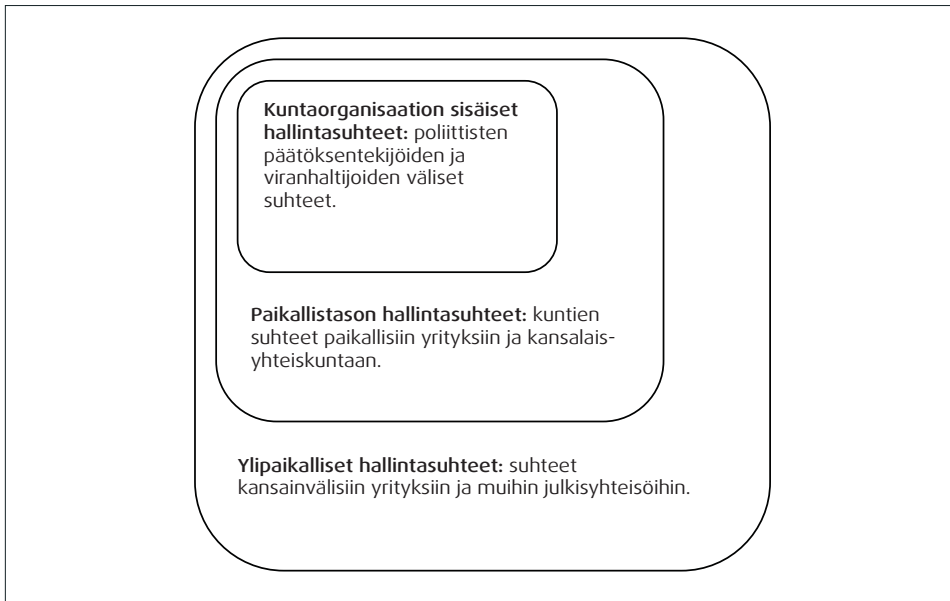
**Kuntaorganisaation sisäiset hallintasuhteet:** poliittisten päätöksentekijöiden ja viranhaltijoiden väliset suhteet.

**Paikallistason hallintasuhteet:** kuntien suhteet paikallisiin yrityksiin ja kansalaisyhteiskuntaan.

**Ylipaikalliset hallintasuhteet:** suhteet kansainvälisiin yrityksiin ja muihin julkisyhteisöihin.